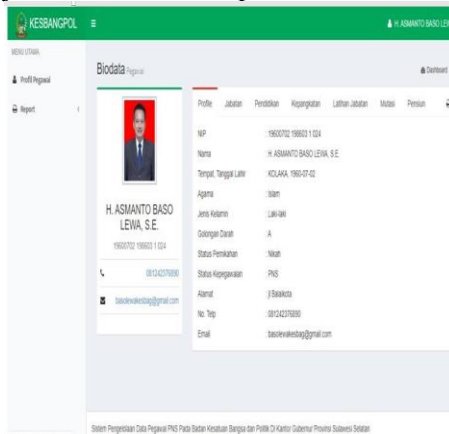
KESBANGPOL ≡ H. ASMANTO BASO LE

MENU UTAMA

Profil Pegawai

Report

Biodata Pegawai

Dashboard

H. ASMANTO BASO LEWA, S.E.

19600702 198603 1 024

081242376890

basolewakesbag@gmail.com

| Profile | Jabatan | Pendidikan | Kepangkatan | Latihan Jabatan | Mutasi | Pensiun |
|---|---|---|---|---|---|---|

| NIP | :19600702 198603 1 024 |
|---|---|
| Nama | :H. ASMANTO BASO LEWA, S.E. |
| Tempat, Tanggal Lahir | :KOLAKA, 1960-07-02 |
| Agama | :Islam |
| Jenis Kelamin | :Laki-laki |
| Golongan Darah | :A |
| Status Pernikahan | :Nikah |
| Status Kepegawaian | :PNS |
| Alamat | :Jl Balaikota |
| No. Telp | :081242376890 |
| Email | :basolewakesbag@gmail.com |

Sistem Pengelolaan Data Pegawai PNS Pada Badan Kesatuan Bangsa dan Politik Di Kantor Gubernur Provinsi Sulawesi Selatan